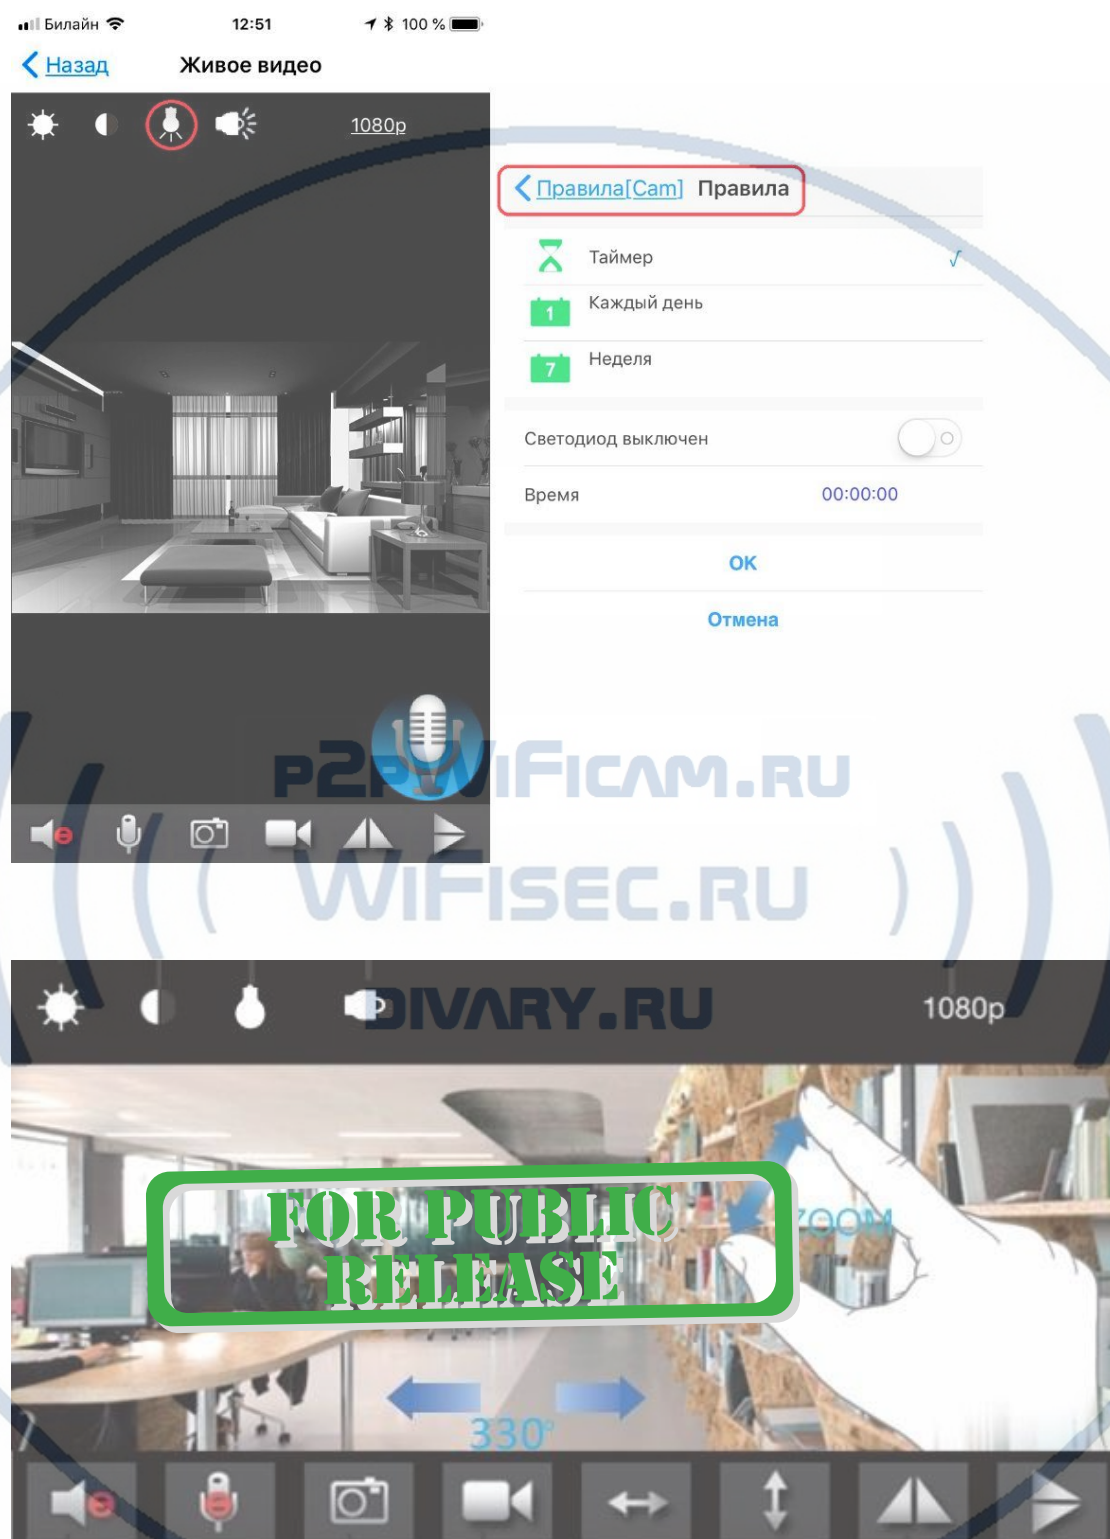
Билайн 12:51 100 %

Назад Живое видео

1080p

Правила[Cam] Правила

Таймер √

1 Каждый день

7 Неделя

Светодиод выключен

Время 00:00:00

OK

Отмена

P2PWIFICAM.RU

WIFISEC.RU

DIVARY.RU

1080p

FOR PUBLIC RELEASE

ZOOM

330°